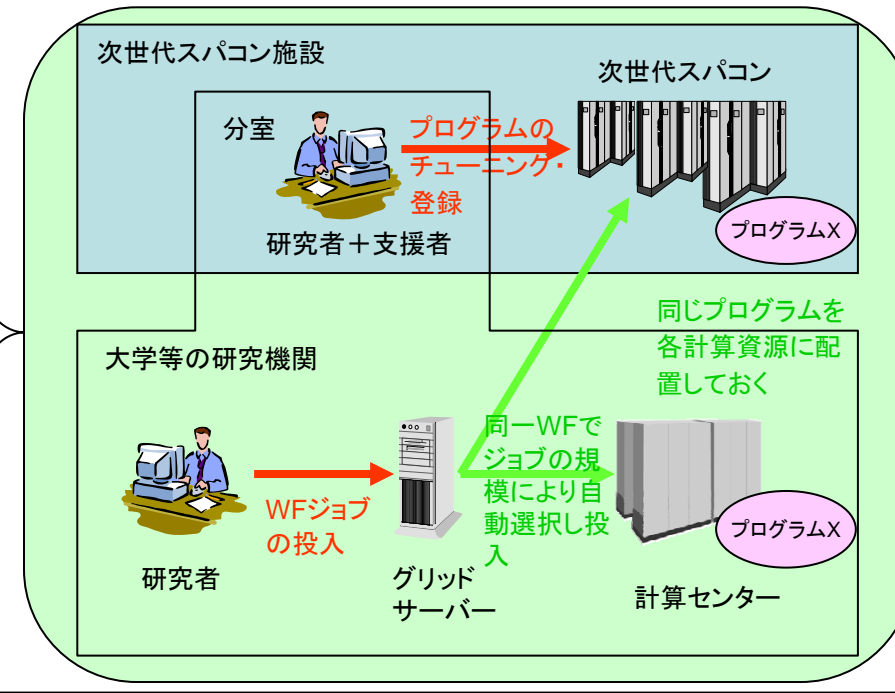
次世代スパコン施設

次世代スパコン

分室

プログラムのチューニング・登録

研究者＋支援者

プログラムX

同じプログラムを各計算資源に配置しておく

大学等の研究機関

同一WFでジョブの規模により自動選択し投入

WFジョブの投入

研究者

グリッドサーバー

計算センター

プログラムX